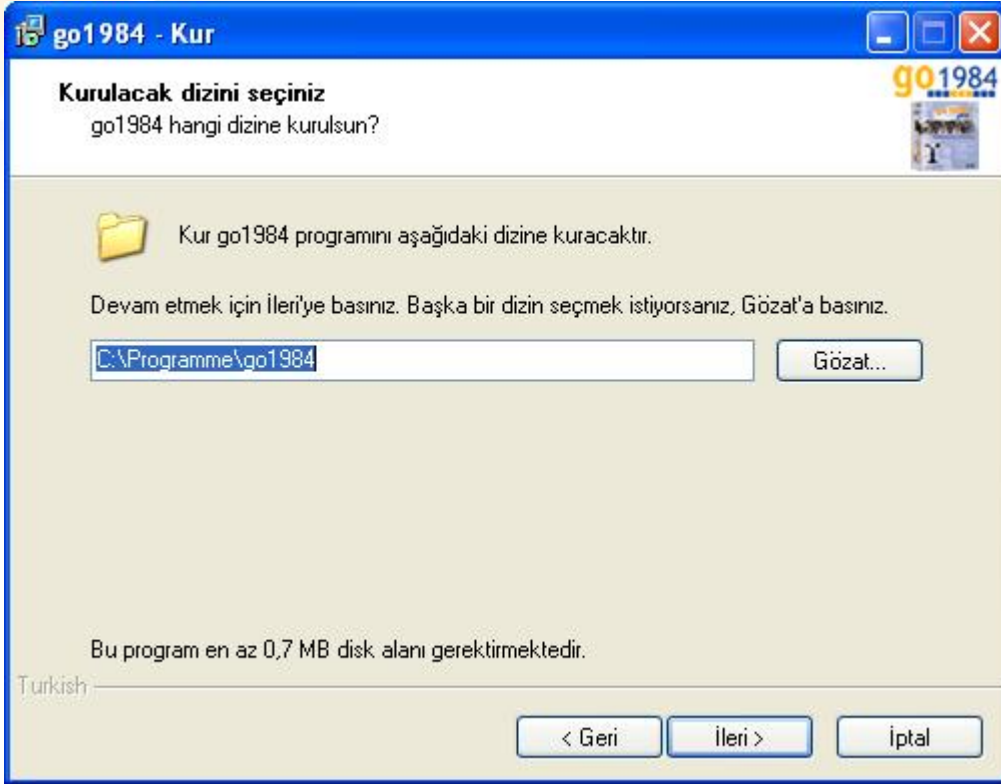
go1984 - Kur

Kurulacak dizini seçiniz
go1984 hangi dizine kurulsun?

go1984

Kur go1984 programını aşağıdaki dizine kuracaktır.

Devam etmek için İleri'ye basınız. Başka bir dizin seçmek istiyorsanız, Gözat'a basınız.

C:\Programme\go1984

Gözat...

Bu program en az 0,7 MB disk alanı gerektirmektedir.

Turkish

< Geri

İleri >

İptal